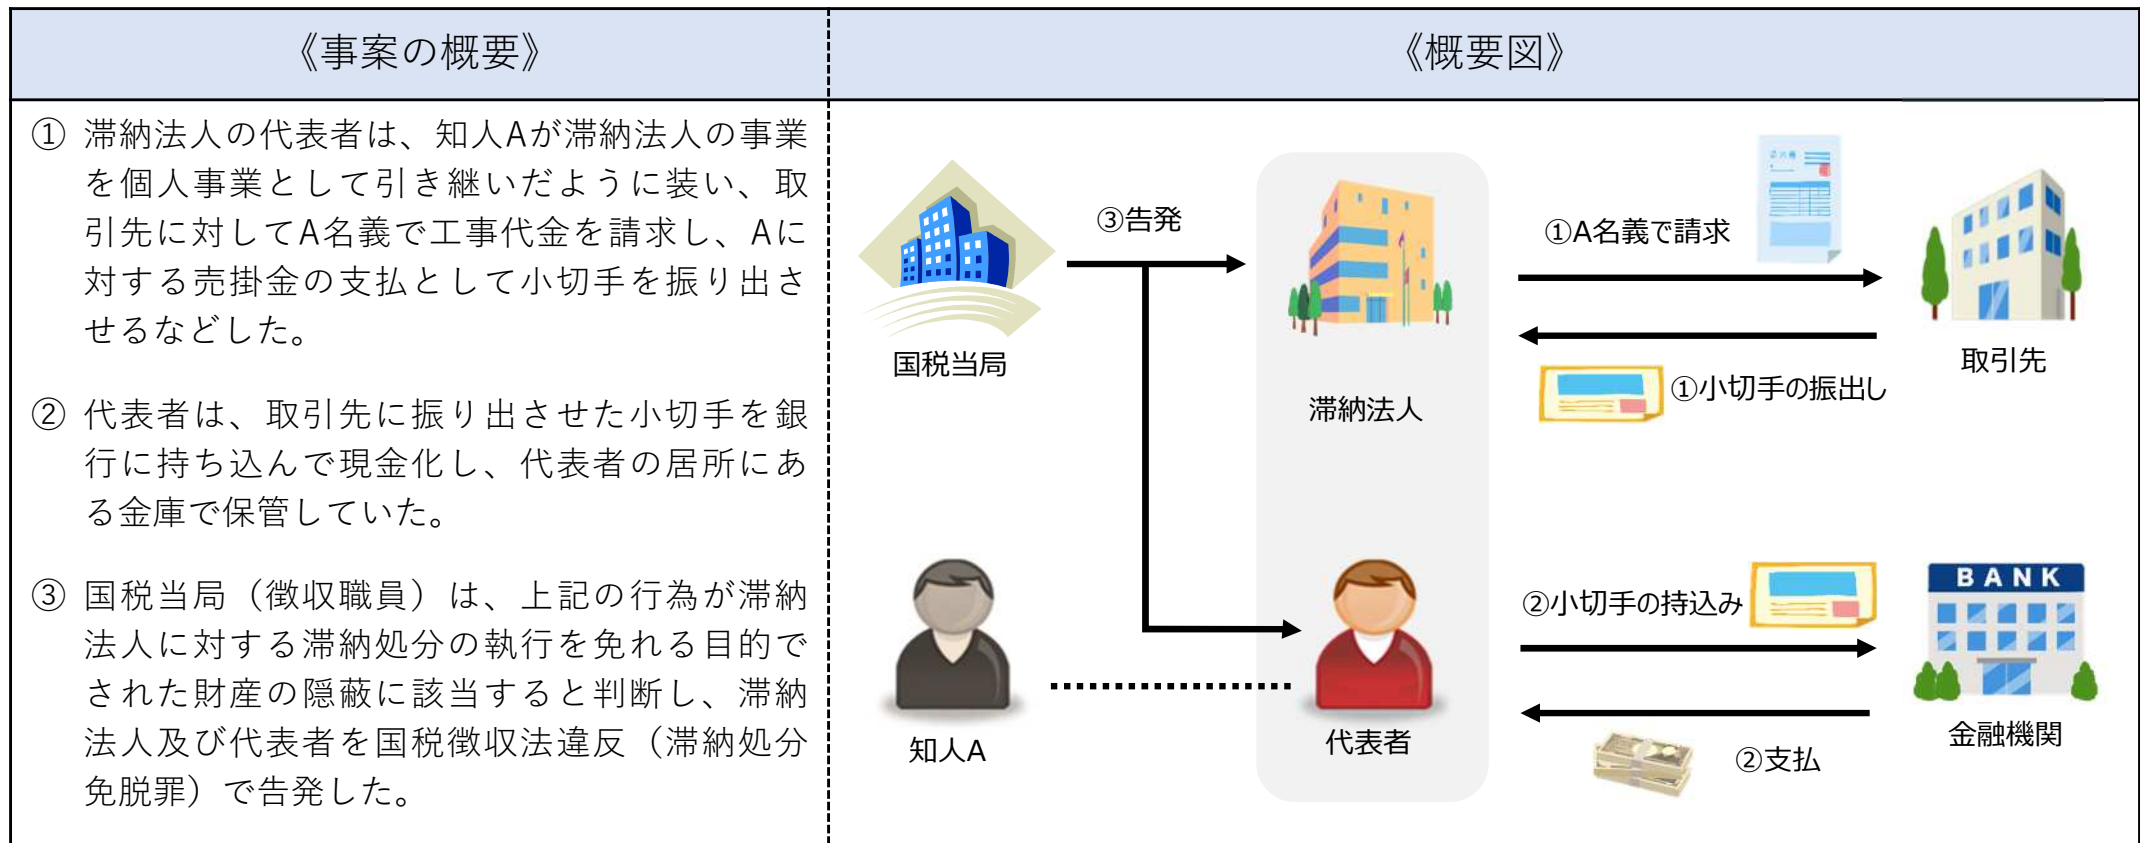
《事案の概要》

① 滞納法人の代表者は、知人Aが滞納法人の事業を個人事業として引き継いだように装い、取引先に対してA名義で工事代金を請求し、Aに対する売掛金の支払として小切手を振り出させるなどした。

② 代表者は、取引先に振り出させた小切手を銀行に持ち込んで現金化し、代表者の居所にある金庫で保管していた。

③ 国税当局（徴収職員）は、上記の行為が滞納法人に対する滞納処分の執行を免れる目的でされた財産の隠蔽に該当すると判断し、滞納法人及び代表者を国税徴収法違反（滞納処分免脱罪）で告発した。

《概要図》

国税当局

③告発

滞納法人

①A名義で請求

①小切手の振出し

取引先

知人A

代表者

②小切手の持込み

②支払

BANK

金融機関